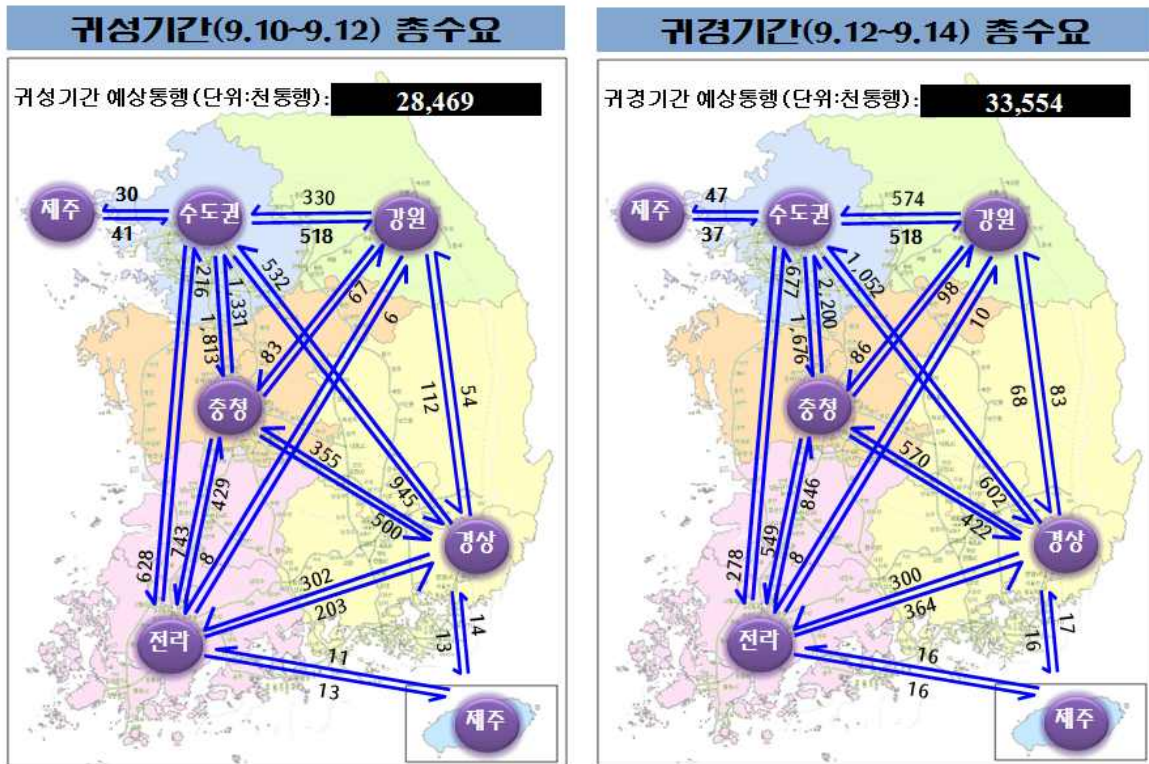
귀성기간(9.10~9.12) 총수요

귀성기간 예상통행(단위:천통행): 28,469

제주 30 41 수도권 330 518 강원 216 1,331 1,813 532 83 67 6 112 54 충청 355 945 500 경상 429 743 628 8 302 203 전라 14 13 11 13 제주

귀경기간(9.12~9.14) 총수요

귀경기간 예상통행(단위:천통행): 33,554

제주 47 37 수도권 574 518 강원 677 2,200 1,676 1,052 86 98 10 68 83 충청 570 602 422 경상 846 549 278 8 300 364 전라 17 16 16 16 제주